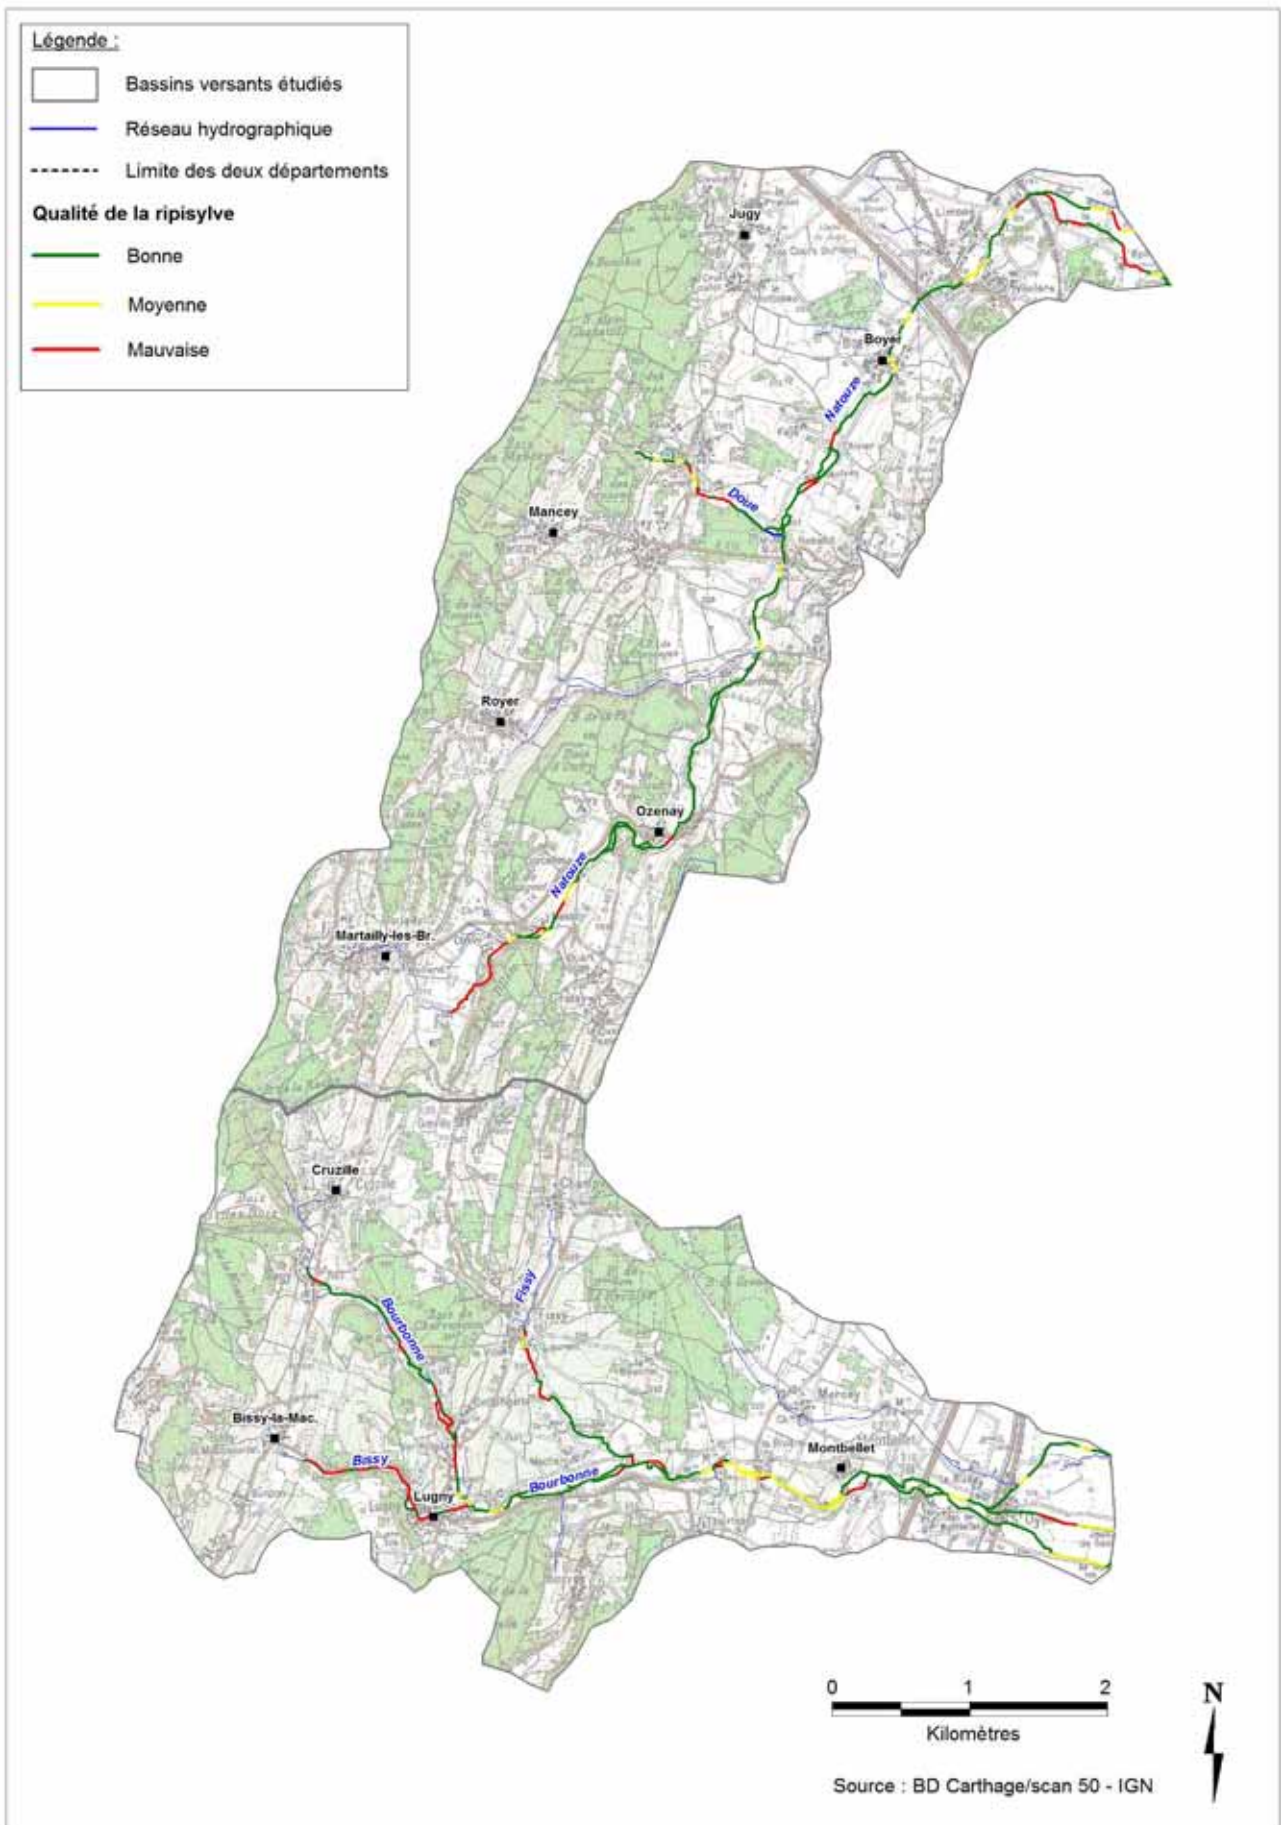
Légende :

Bassins versants étudiés

Réseau hydrographique

Limite des deux départements

Qualité de la ripisylve

Bonne

Moyenne

Mauvaise

Jugy

Boyer

Natouze

Doue

Mancey

Royer

Ozenay

Natouze

Martailly-les-Br.

Cruzille

Fissy

Bourbonne

Bissy-la-Mac.

Bissy

Lugny

Bourbonne

Montbellet

0 1 2
Kilomètres

N

Source : BD Carthage/scan 50 - IGN